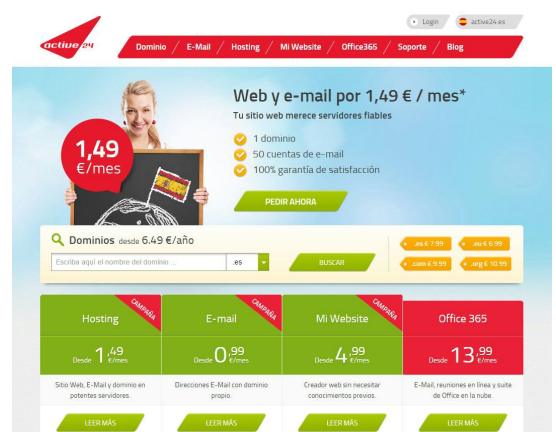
active24

Login active24.es

Dominio / E-Mail / Hosting / Mi Website / Office365 / Soporte / Blog

1,49 €/mes

Web y e-mail por 1,49 € / mes*

Tu sitio web merece servidores fiables

1 dominio
50 cuentas de e-mail
100% garantía de satisfacción

PEDIR AHORA

Dominios desde 6.49 €/año

Escriba aquí el nombre del dominio ... .es BUSCAR

.es € 7.99
.eu € 6.99
.com € 9.99
.org € 10.99

| Hosting CAMPAÑA | E-mail CAMPAÑA | Mi Website CAMPAÑA | Office 365 |
|---|---|---|---|
| Desde 1,49 €/mes | Desde 0,99 €/mes | Desde 4,99 €/mes | Desde 13,99 €/mes |
| Sitio Web, E-Mail y dominio en potentes servidores. | Direcciones E-Mail con dominio propio. | Creador web sin necesitar conocimientos previos. | E-Mail, reuniones en línea y suite de Office en la nube. |
| LEER MÁS | LEER MÁS | LEER MÁS | LEER MÁS |